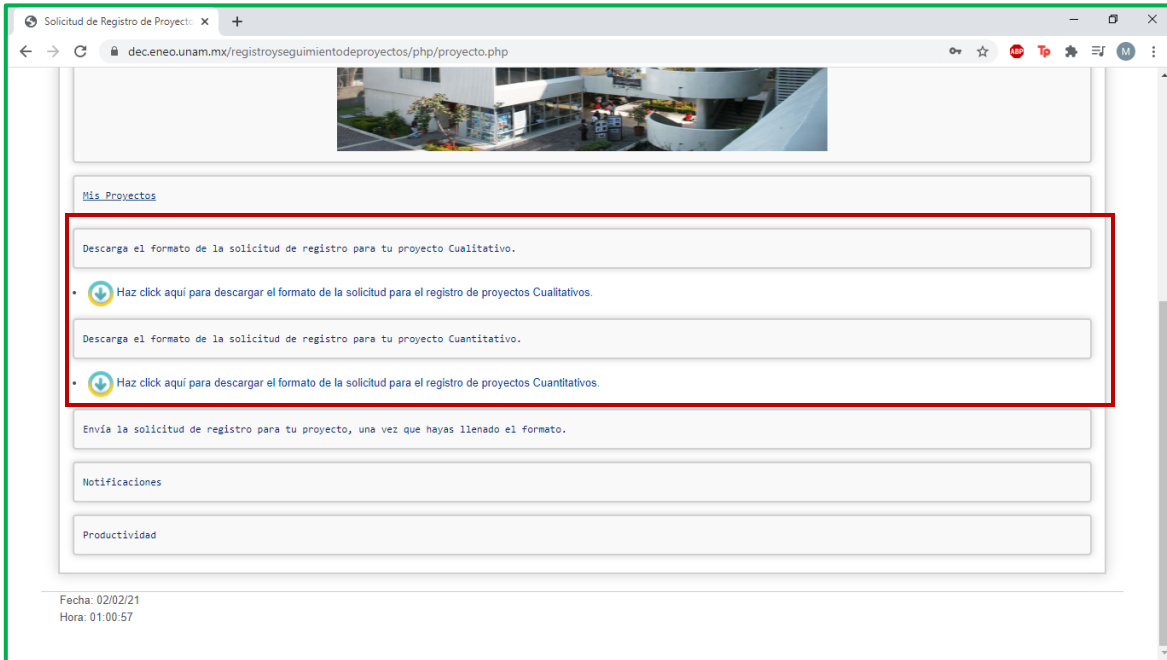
Solicitud de Registro de Proyecto ×
+
dec.eneo.unam.mx/registroyseguimientodeproyectos/php/proyecto.php
ABP
Tp
M

Mis Proyectos

Descarga el formato de la solicitud de registro para tu proyecto Cualitativo.

• Haz click aquí para descargar el formato de la solicitud para el registro de proyectos Cualitativos.

Descarga el formato de la solicitud de registro para tu proyecto Cuantitativo.

• Haz click aquí para descargar el formato de la solicitud para el registro de proyectos Cuantitativos.

Envía la solicitud de registro para tu proyecto, una vez que hayas llenado el formato.

Notificaciones

Productividad

Fecha: 02/02/21
Hora: 01:00:57